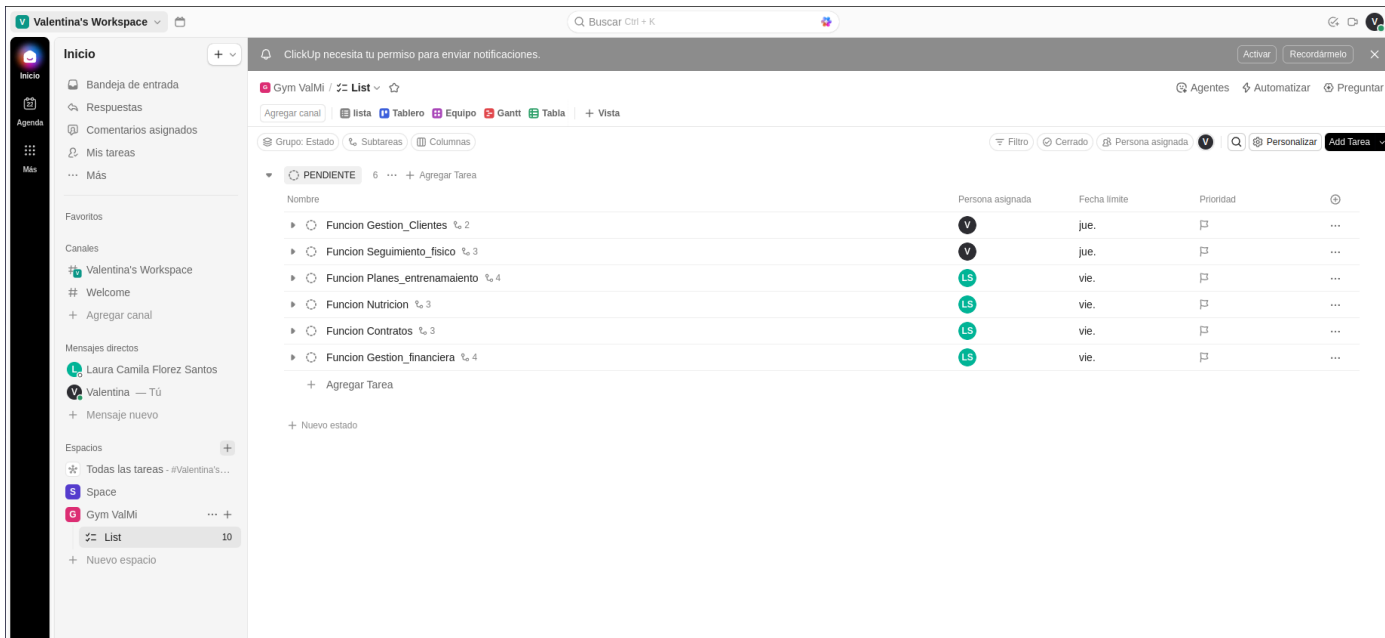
V Valentina's Workspace

Buscar Ctrl + K

Inicio

Agenda

Más

Inicio

Bandeja de entrada
Respuestas
Comentarios asignados
Mis tareas
Más

Favoritos

Canales
Valentina's Workspace
Welcome
Agregar canal

Mensajes directos
Laura Camila Florez Santos
Valentina — Tú
Mensaje nuevo

Espacios
Todas las tareas - #Valentina's...
S Space
G Gym ValMi
List 10
Nuevo espacio

ClickUp necesita tu permiso para enviar notificaciones. Activar Recordármelo

Gym ValMi / List

Agentes Automatizar Preguntar

Agregar canal lista Tablero Equipo Gantt Tabla + Vista

Grupo: Estado Subtareas Columnas

Filtro Cerrado Persona asignada V Personalizar Add Tarea

PENDIENTE 6 ··· + Agregar Tarea

| Nombre | Persona asignada | Fecha límite | Prioridad |
|---|---|---|---|
| Funcion Gestion_Clientes 2 | V | jue. | |
| Funcion Seguimiento_fisico 3 | V | jue. | |
| Funcion Planes_entrenamaiento 4 | LS | vie. | |
| Funcion Nutricion 3 | LS | vie. | |
| Funcion Contratos 3 | LS | vie. | |
| Funcion Gestion_financiera 4 | LS | vie. | |

+ Agregar Tarea

+ Nuevo estado